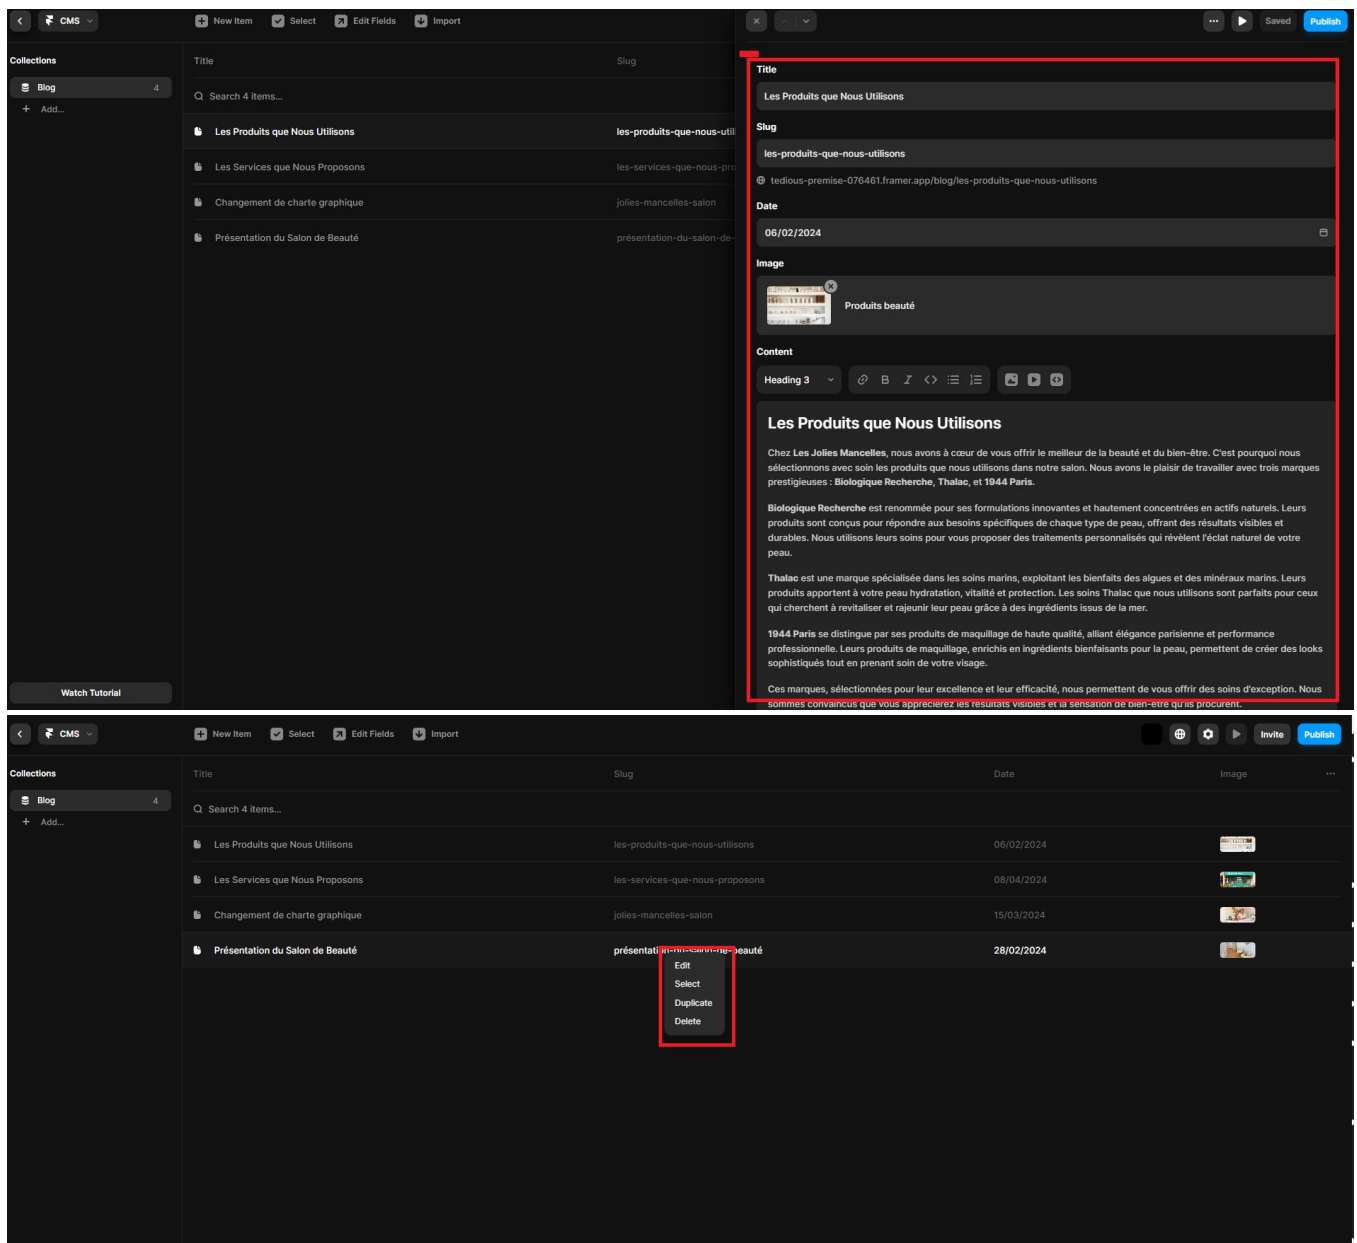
CMS

New Item Select Edit Fields Import

Saved Publish

Collections

Blog 4

Add...

Title

Slug

Search 4 items...

Les Produits que Nous Utilisons les-produits-que-nous-util

Les Services que Nous Proposons les-services-que-nous-pro

Changement de charte graphique jolies-mancelles-salon

Présentation du Salon de Beauté présentation-du-salon-de-

Watch Tutorial

Title

Les Produits que Nous Utilisons

Slug

les-produits-que-nous-utilisons

tedious-premise-076461.framer.app/blog/les-produits-que-nous-utilisons

Date

06/02/2024

Image

Produits beauté

Content

Heading 3

B I

Les Produits que Nous Utilisons

Chez **Les Jolies Mancelles**, nous avons à cœur de vous offrir le meilleur de la beauté et du bien-être. C'est pourquoi nous sélectionnons avec soin les produits que nous utilisons dans notre salon. Nous avons le plaisir de travailler avec trois marques prestigieuses : **Biologique Recherche**, **Thalac**, et **1944 Paris**.

**Biologique Recherche** est renommée pour ses formulations innovantes et hautement concentrées en actifs naturels. Leurs produits sont conçus pour répondre aux besoins spécifiques de chaque type de peau, offrant des résultats visibles et durables. Nous utilisons leurs soins pour vous proposer des traitements personnalisés qui révèlent l'éclat naturel de votre peau.

**Thalac** est une marque spécialisée dans les soins marins, exploitant les bienfaits des algues et des minéraux marins. Leurs produits apportent à votre peau hydratation, vitalité et protection. Les soins Thalac que nous utilisons sont parfaits pour ceux qui cherchent à revitaliser et rajeunir leur peau grâce à des ingrédients issus de la mer.

**1944 Paris** se distingue par ses produits de maquillage de haute qualité, alliant élégance parisienne et performance professionnelle. Leurs produits de maquillage, enrichis en ingrédients bienfaisants pour la peau, permettent de créer des looks sophistiqués tout en prenant soin de votre visage.

Ces marques, sélectionnées pour leur excellence et leur efficacité, nous permettent de vous offrir des soins d'exception. Nous sommes convaincus que vous apprécierez les résultats visibles et la sensation de bien-être qu'ils procurent.

CMS

New Item Select Edit Fields Import

Invite Publish

Collections

Blog 4

Add...

| Title | Slug | Date | Image |
|---|---|---|---|
| Search 4 items... | | | |
| Les Produits que Nous Utilisons | les-produits-que-nous-utilisons | 06/02/2024 | |
| Les Services que Nous Proposons | les-services-que-nous-proposons | 08/04/2024 | |
| Changement de charte graphique | jolies-mancelles-salon | 15/03/2024 | |
| Présentation du Salon de Beauté | présentati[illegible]beauté | 28/02/2024 | |

Edit
Select
Duplicate
Delete